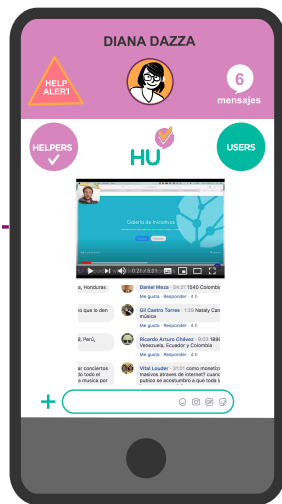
DIANA DAZZA

HELP ALER1

6 mensajes

HELPERS

HU

USERS

Cicleto de Incentivos

0:21 / 5:01

, Honduras

Daniel Meza · 04:31 1540 Colombia

Me gusta · Responder · 4 h

Gil Castro Torres · 1:29 Nataly Can música

Me gusta · Responder · 4 h

il, Perú,

Ricardo Arturo Chávez · 9:03 1898 Venezuela, Ecuador y Colombia

Me gusta · Responder · 4 h

var conciertos ar todo el la musica por

Vital Louder · 31:01 como monetizar masivos atraves de internet? cuand publico se acostumbro a que toda l

Me gusta · Responder · 4 h

+